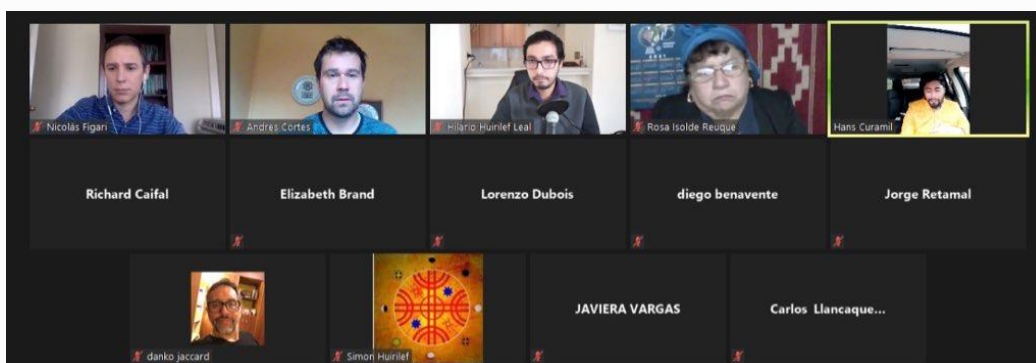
Nicolás Figari
Andres Cortes
Hilario Huirilef Leal
Rosa Isolde Reuque
Hans Curamil

Richard Caifal
Elizabeth Brand
Lorenzo Dubois
diego benavente
Jorge Retamal

danko jaccard
Simon Huirilef
JAVIERA VARGAS
Carlos Llancaque...